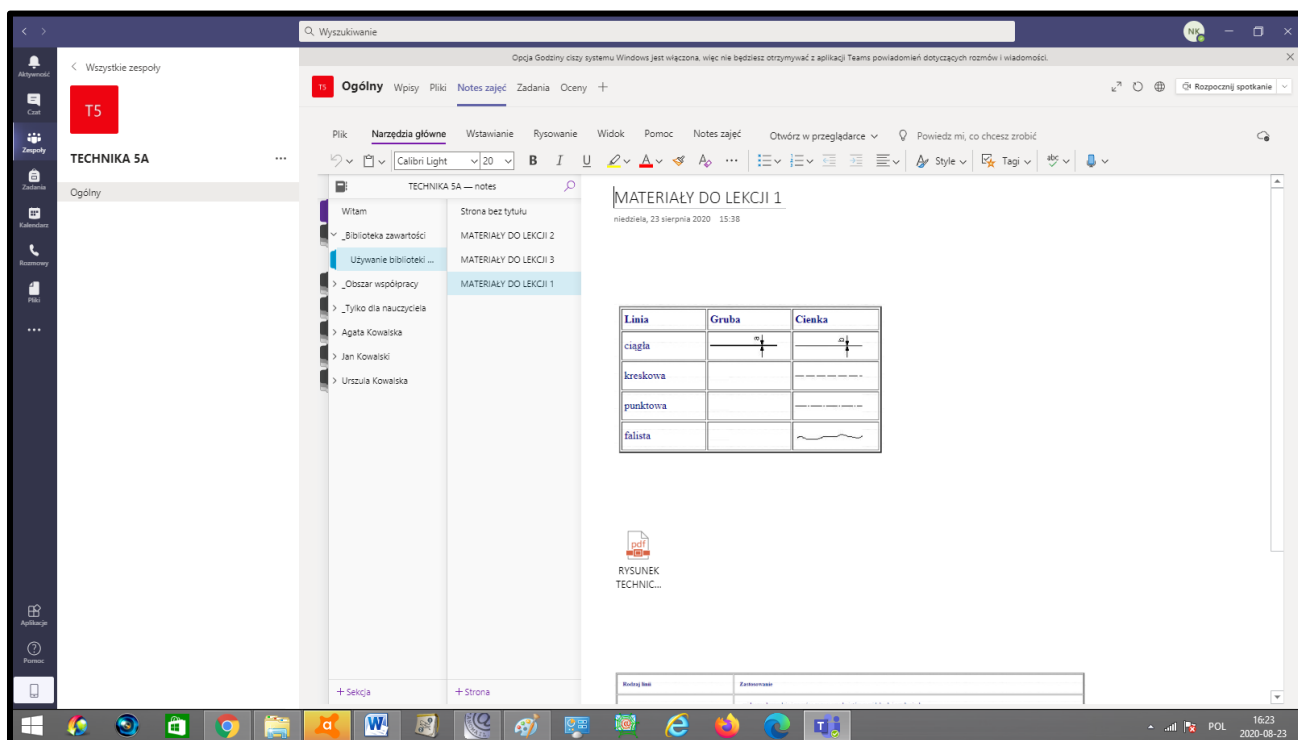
Wyszukiwanie

NK

Aktywność
Czat
Zespoły
Zadania
Kalendarz
Rozmowy
Pliki
...
Aplikacje
Pomoc

< Wszystkie zespoły

T5

TECHNIKA 5A ...

Ogólny

Opcja Godziny ciszy systemu Windows jest włączona, więc nie będziesz otrzymywać z aplikacji Teams powiadomień dotyczących rozmów i wiadomości.

T5 Ogólny Wpisy Pliki Notes zajęć Zadania Oceny +

Rozpocznij spotkanie

Plik Narzędzia główne Wstawianie Rysowanie Widok Pomoc Notes zajęć Otwórz w przeglądarce Powiedz mi, co chcesz zrobić

Calibri Light 20 B I U ... Style Tagi

TECHNIKA 5A — notes

Witam
_Biblioteka zawartości
Używanie biblioteki ...
_Obszar współpracy
_Tylko dla nauczyciela
Agata Kowalska
Jan Kowalski
Urszula Kowalska

Strona bez tytułu
MATERIAŁY DO LEKCJI 2
MATERIAŁY DO LEKCJI 3
MATERIAŁY DO LEKCJI 1

+ Sekcja
+ Strona

MATERIAŁY DO LEKCJI 1

niedziela, 23 sierpnia 2020 15:38

| Linia | Gruba | Cienka |
|---|---|---|
| ciągła | | |
| kreskowa | | |
| punktowa | | |
| falista | | |

pdf
RYSUNEK TECHNIC...

| Rodzaj linii | Zastosowanie |
|---|---|

POL 16:23 2020-08-23